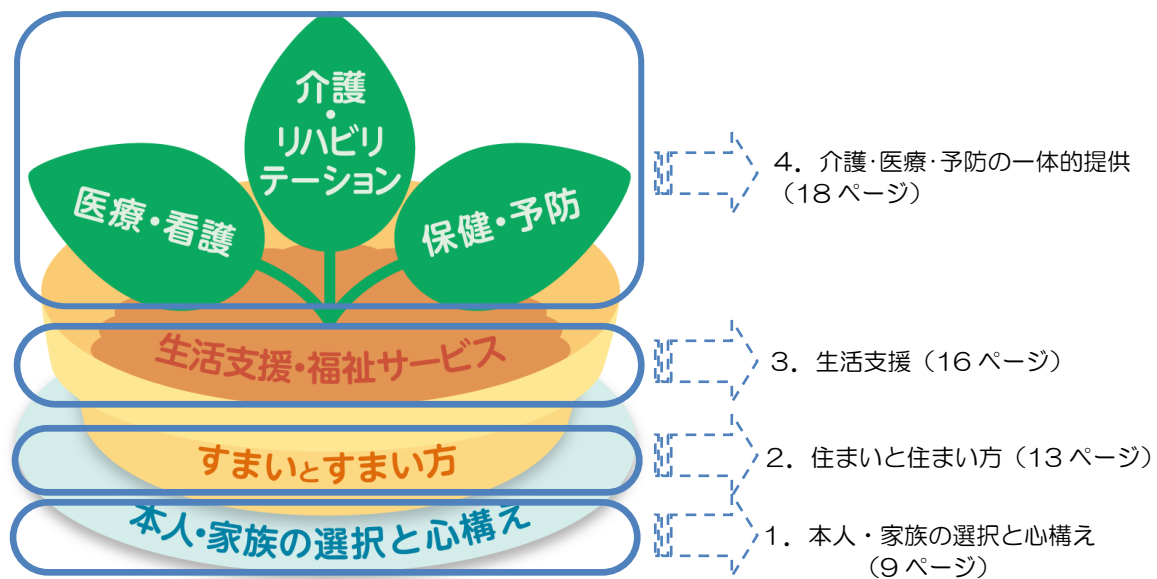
介護・リハビリテーション

医療・看護

保健・予防

生活支援・福祉サービス

すまいとすまい方

本人・家族の選択と心構え

4．介護·医療·予防の一体的提供（18 ページ）

3．生活支援（16 ページ）

2．住まいと住まい方（13 ページ）

1．本人・家族の選択と心構え（9 ページ）